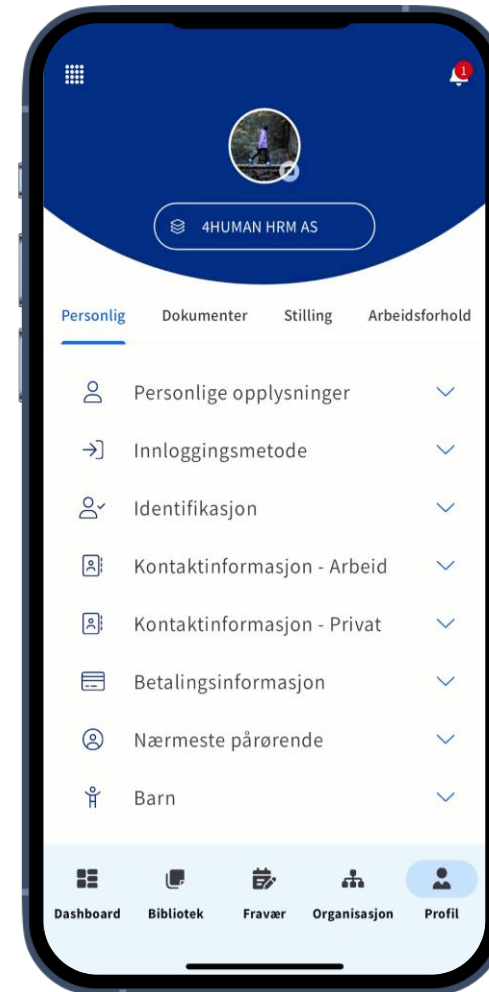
1

4HUMAN HRM AS

Personlig Dokumenter Stilling Arbeidsforhold

Personlige opplysninger

Innloggingsmetode

Identifikasjon

Kontaktinformasjon - Arbeid

Kontaktinformasjon - Privat

Betalingsinformasjon

Nærmeste pårørende

Barn

Dashboard Bibliotek Fravær Organisasjon Profil